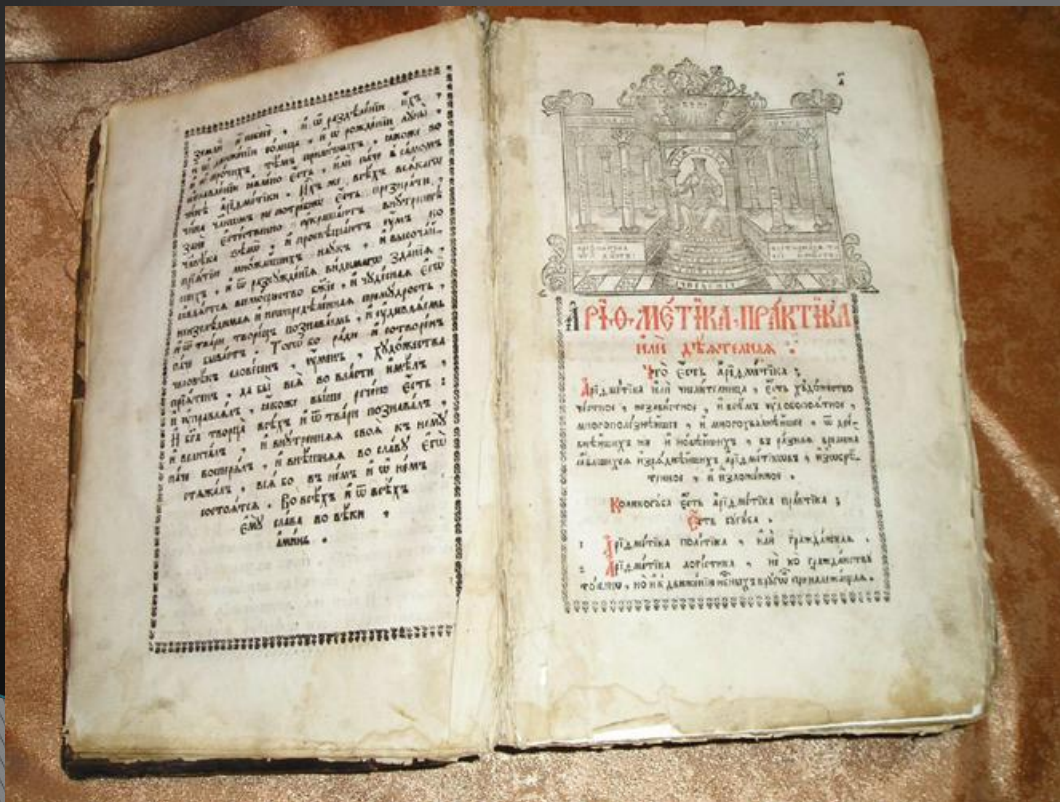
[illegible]

А҆РІѲМЕТІКА ПРАКТІКА
или дѣтельнаѧ:

Что є҆́сть а҆рїѳме́тїка;
А҆рїѳме́тїка, и҆лѝ числи́тельница, є҆́сть худо́жество честно́е, неза́вистное, и҆ всѣ́мъ ѹ҆добопонѧ́тное, многополезнѣ́йшее, и҆ многохвалнѣ́йшее, ѿ дре́внѣйшихъ же и҆ новѣ́йшихъ, въ ра́зныѧ времена̀ ꙗ҆влѧ́вшихсѧ и҆зрѧ́днѣйшихъ а҆рїѳметїкѡ́въ, и҆зѡбрѣ́тенное, и҆ и҆зложе́нное.

Коликогѡ́ сѧ є҆́сть а҆рїѳме́тїка практі́ка;
Є҆́сть двоѧ́ка.

1 А҆рїѳме́тїка полі́тїка, и҆лѝ гражда́нскаѧ.
2 А҆рїѳме́тїка логі́стїка, не ко гражда́нствѹ то́чїю, но и҆ къ движе́нїю небе́сныхъ крѹго́въ принадлежа́щаѧ.